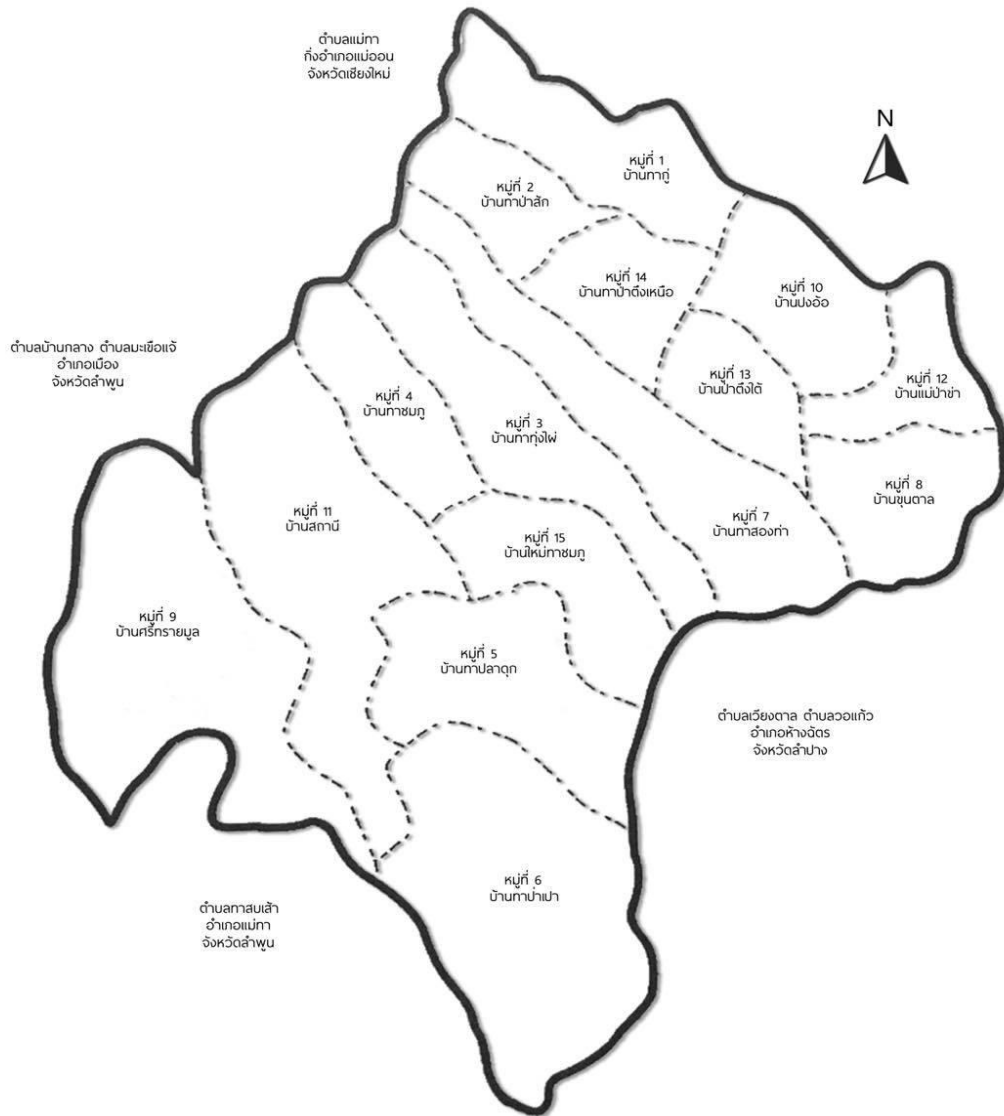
ตำบลแม่ทา
กิ่งอำเภอแม่ออน
จังหวัดเชียงใหม่

N

หมู่ที่ 1
บ้านทากู่

หมู่ที่ 2
บ้านทาป่าสัก

หมู่ที่ 14
บ้านทาป่าตึงเหนือ

หมู่ที่ 10
บ้านปงอ้อ

ตำบลบ้านกลาง ตำบลมะเขือแจ้
อำเภอเมือง
จังหวัดลำพูน

หมู่ที่ 13
บ้านป่าตึงใต้

หมู่ที่ 12
บ้านแม่ป่าข่า

หมู่ที่ 4
บ้านทาชมภู

หมู่ที่ 3
บ้านทาทุ่งไผ่

หมู่ที่ 8
บ้านขุนตาล

หมู่ที่ 7
บ้านทาสองท่า

หมู่ที่ 11
บ้านสถานี

หมู่ที่ 15
บ้านใหม่ทาชมภู

หมู่ที่ 9
บ้านศรีทรายมูล

หมู่ที่ 5
บ้านทาปลาดุก

ตำบลเวียงตาล ตำบลวอแก้ว
อำเภอห้างฉัตร
จังหวัดลำปาง

หมู่ที่ 6
บ้านทาป่าเปา

ตำบลทาสบเส้า
อำเภอแม่ทา
จังหวัดลำพูน